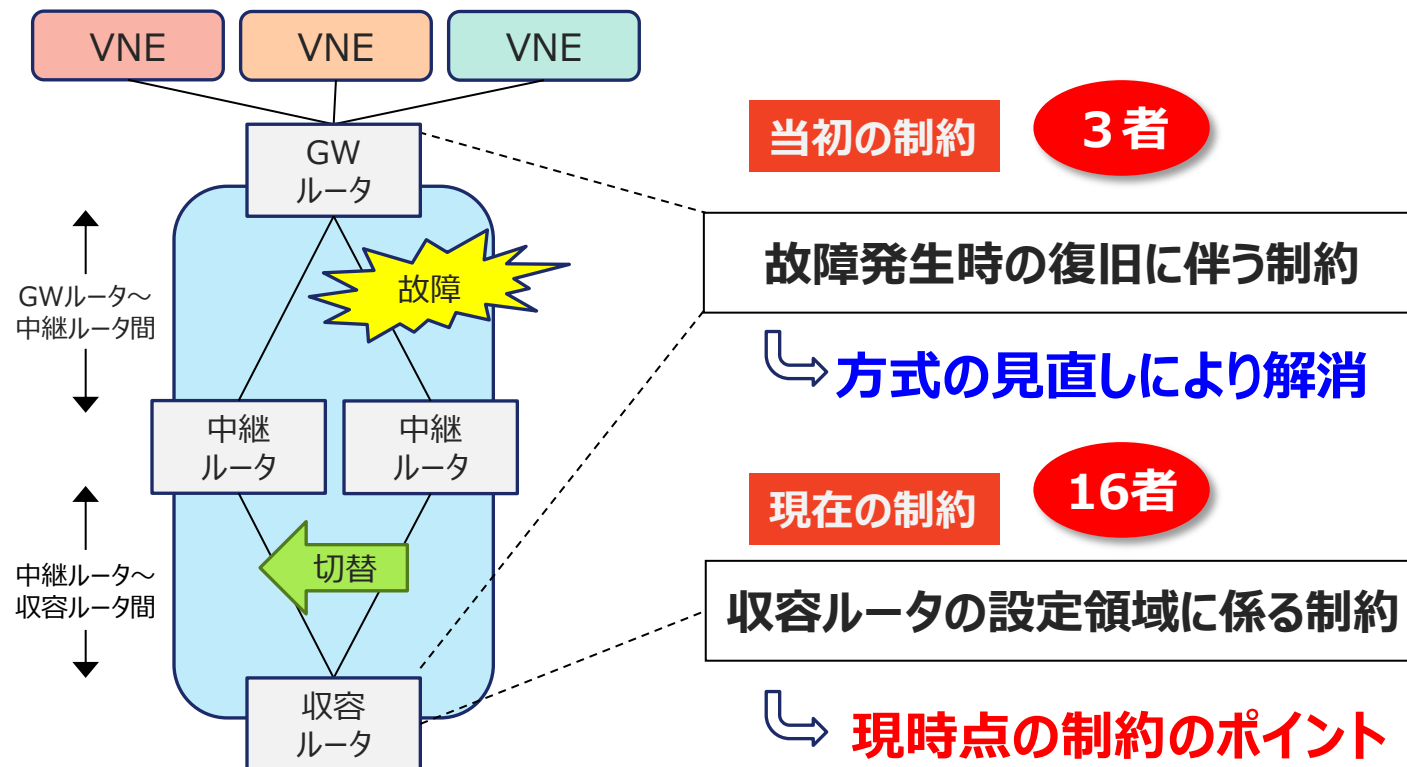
VNE VNE VNE

GW
ルータ

故障

GWルータ〜
中継ルータ間

中継
ルータ

中継
ルータ

中継ルータ〜
収容ルータ間

切替

収容
ルータ

当初の制約

3者

故障発生時の復旧に伴う制約

方式の見直しにより解消

現在の制約

16者

収容ルータの設定領域に係る制約

現時点の制約のポイント